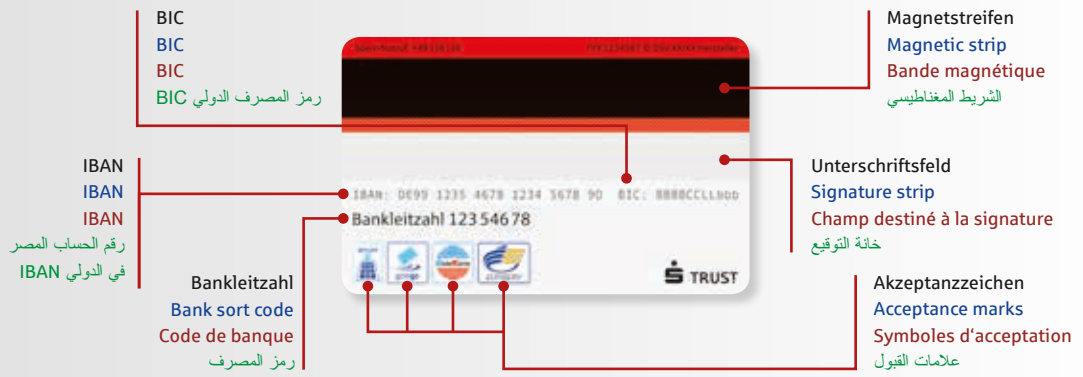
BIC
BIC
BIC
رمز المصرف الدولي BIC

Magnetstreifen
Magnetic strip
Bande magnétique
الشريط المغناطيسي

IBAN
IBAN
IBAN
رقم الحساب المصر
في الدولي IBAN

IBAN: DE99 1235 4678 1234 5678 90 BIC: BBBBCCLLbbb
Bankleitzahl 123 546 78

Unterschriftsfeld
Signature strip
Champ destiné à la signature
خانة التوقيع

Bankleitzahl
Bank sort code
Code de banque
رمز المصرف

TRUST

Akzeptanzzeichen
Acceptance marks
Symboles d'acceptation
علامات القبول